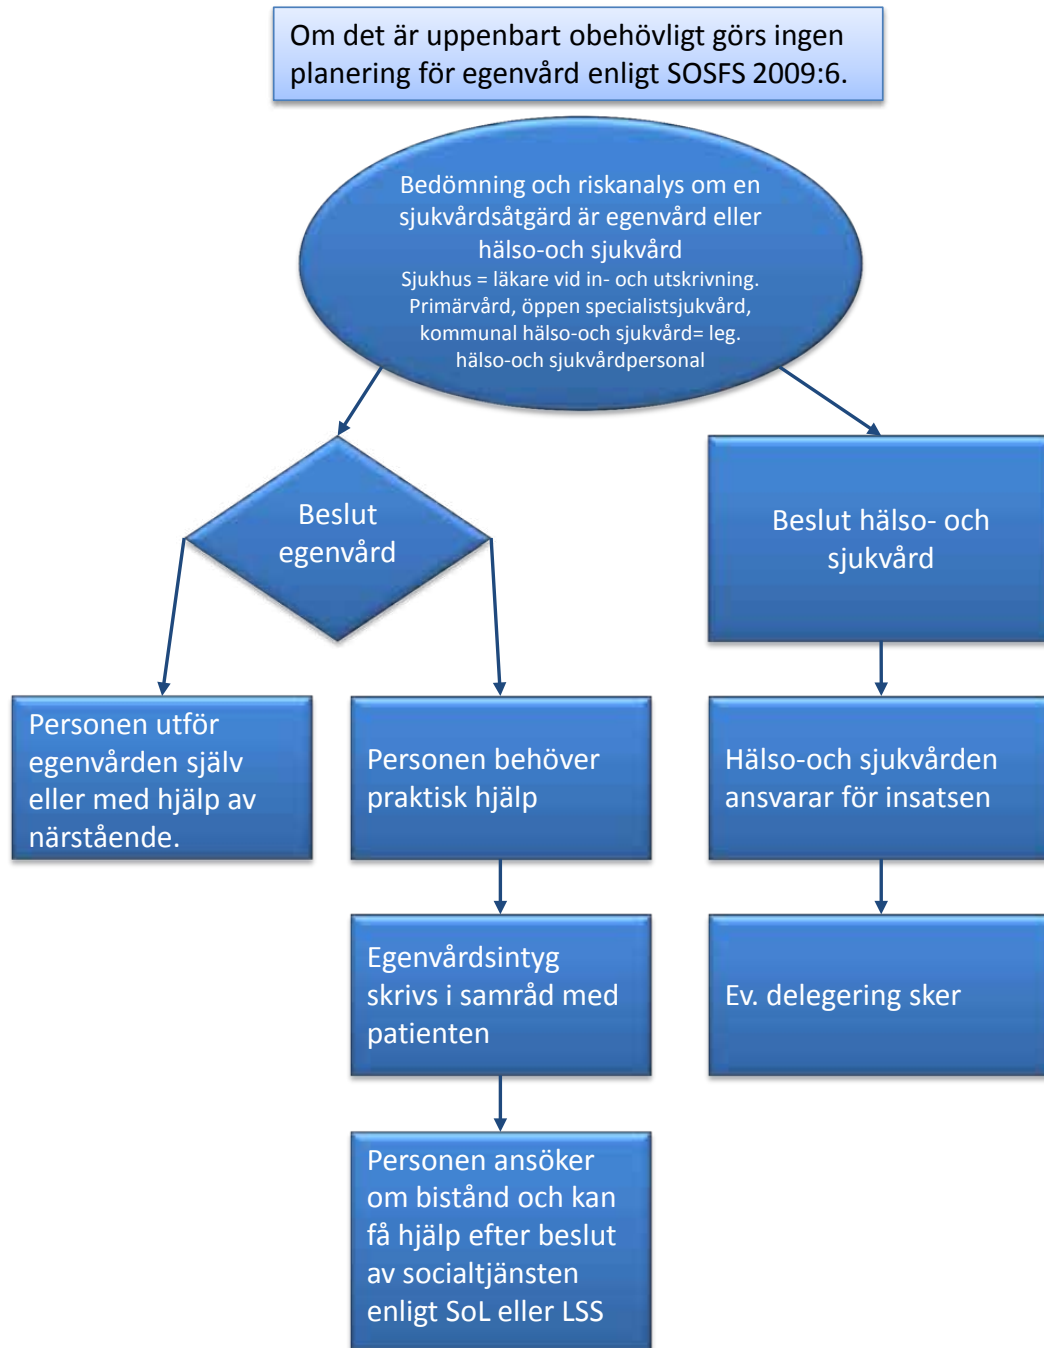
Om det är uppenbart obehövligt görs ingen planering för egenvård enligt SOSFS 2009:6.

Bedömning och riskanalys om en sjukvårdsåtgärd är egenvård eller hälso-och sjukvård
Sjukhus = läkare vid in- och utskrivning. Primärvård, öppen specialistsjukvård, kommunal hälso-och sjukvård= leg. hälso-och sjukvårdpersonal

Beslut egenvård

Beslut hälso- och sjukvård

Personen utför egenvården själv eller med hjälp av närstående.

Personen behöver praktisk hjälp

Hälso-och sjukvården ansvarar för insatsen

Egenvårdsintyg skrivs i samråd med patienten

Ev. delegering sker

Personen ansöker om bistånd och kan få hjälp efter beslut av socialtjänsten enligt SoL eller LSS